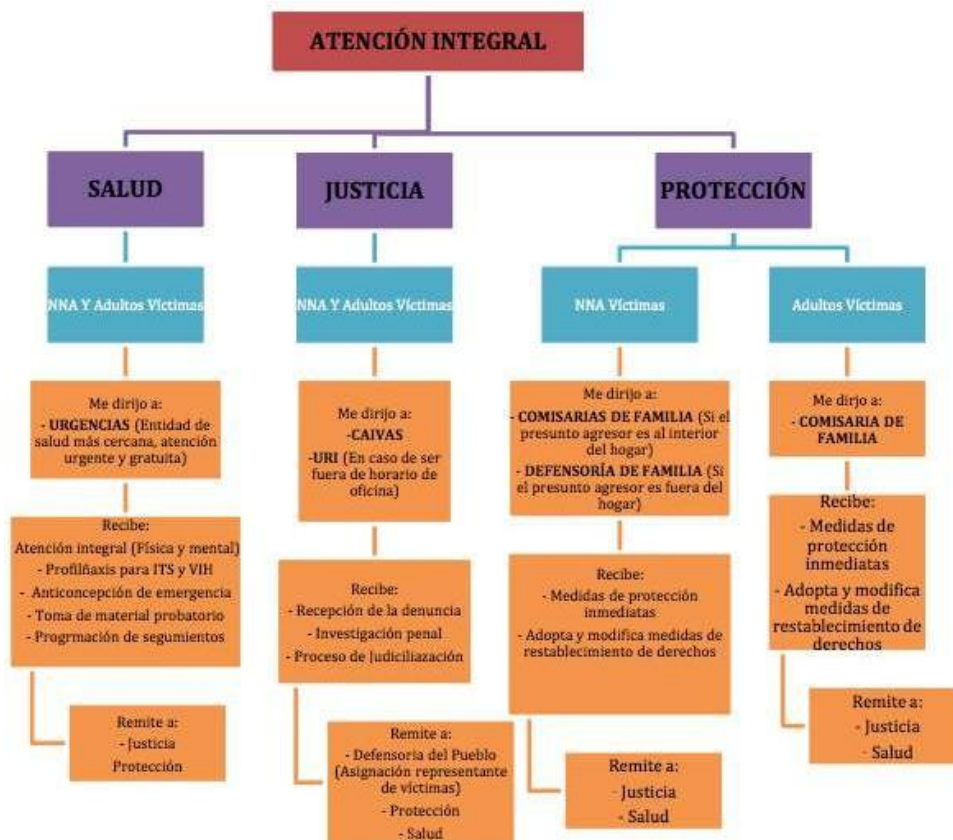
ATENCIÓN INTEGRAL

SALUD

NNA Y Adultos Víctimas

Me dirijo a:
- URGENCIAS (Entidad de salud más cercana, atención urgente y gratuita)

Recibe:
Atención integral (Física y mental)
- Profilñaxis para ITS y VIH
- Anticoncepción de emergencia
- Toma de material probatorio
- Progrmación de segumientos

Remite a:
- Justicia
Protección

JUSTICIA

NNA Y Adultos Víctimas

Me dirijo a:
-CAIVAS
-URI (En caso de ser fuera de horario de oficina)

Recibe:
- Recepción de la denuncia
- Investigación penal
- Proceso de Judiciliazación

Remite a:
- Defensoria del Pueblo (Asignación representante de víctimas)
- Protección
- Salud

PROTECCIÓN

NNA Víctimas

Me dirijo a:
- COMISARIAS DE FAMILIA (Si el presunto agresor es al interior del hogar)
- DEFENSORÍA DE FAMILIA (Si el presunto agresor es fuera del hogar)

Recibe:
- Medidas de protección inmediatas
- Adopta y modifica medidas de restablecimiento de derechos

Remite a:
- Justicia
- Salud

Adultos Víctimas

Me dirjo a:
- COMISARIA DE FAMILIA

Recibe:
- Medidas de protección inmediatas
- Adopta y modifica medidas de restablecimiento de derechos

Remite a:
- Justicia
- Salud